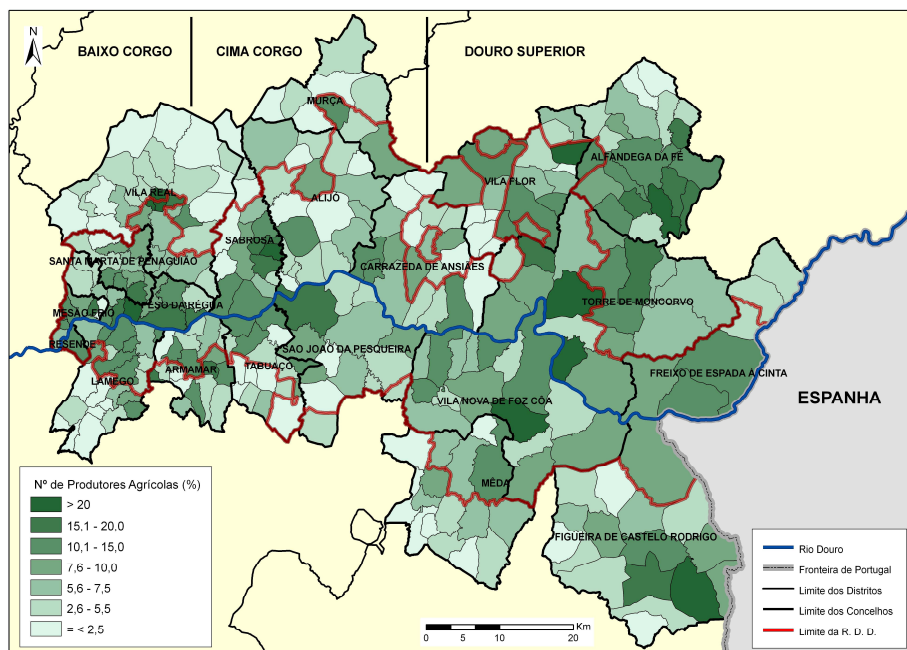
N

BAIXO CORGO

CIMA CORGO

DOURO SUPERIOR

MURÇA

ALFÂNDEGA DA FÉ

VILA FLOR

VILA REAL

ALIJÓ

SABROSA

SANTA MARTA DE PENAGUIÃO

CARRAZEDA DE ANSIÃES

TORRE DE MONCORVO

PESO DA RÉGUA

MESÃO FRIO

RESENDE

SÃO JOÃO DA PESQUEIRA

ARMAMAR

TABUAÇO

LAMEGO

FREIXO DE ESPADA À CINTA

ESPANHA

VILA NOVA DE FOZ CÔA

MÊDA

FIGUEIRA DE CASTELO RODRIGO

Nº de Produtores Agrícolas (%)

> 20

15,1 - 20,0

10,1 - 15,0

7,6 - 10,0

5,6 - 7,5

2,6 - 5,5

= < 2,5

0 5 10 20 Km

Rio Douro

Fronteira de Portugal

Limite dos Distritos

Limite dos Concelhos

Limite da R. D. D.